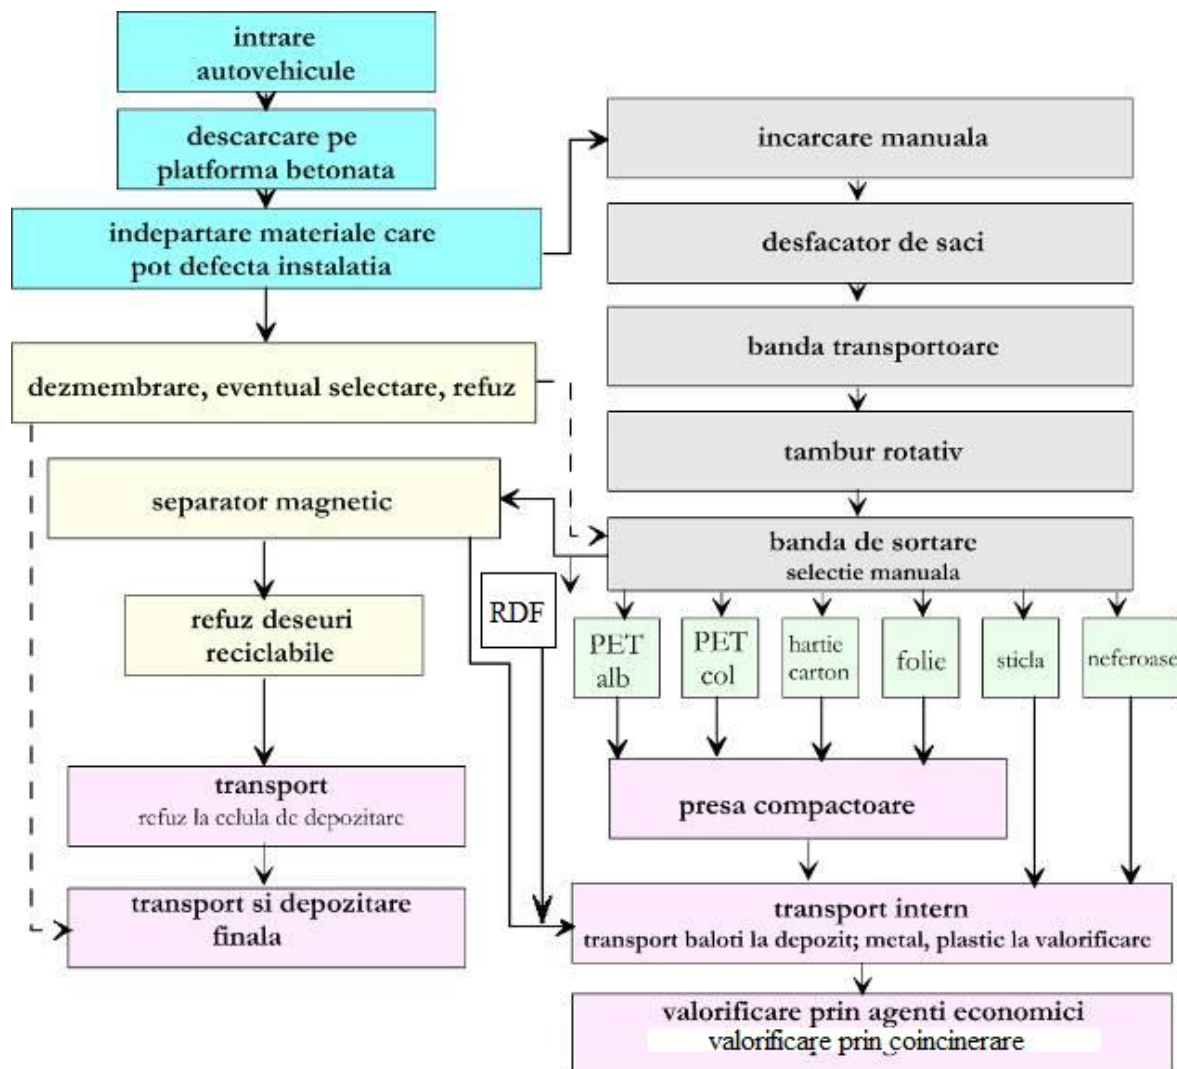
intrare autovehicule

descarcare pe platforma betonata

indepartare materiale care pot defecta instalatia

dezmembrare, eventual selectare, refuz

separator magnetic

refuz deseuri reciclabile

transport
refuz la celula de depozitare

transport si depozitare finala

incarcare manuala

desfacator de saci

banda transportoare

tambur rotativ

banda de sortare
selectie manuala

RDF

PET alb

PET col

hartie carton

folie

sticla

neferoase

presa compactoare

transport intern
transport baloti la depozit; metal, plastic la valorificare

valorificare prin agenti economici
valorificare prin coincinerare